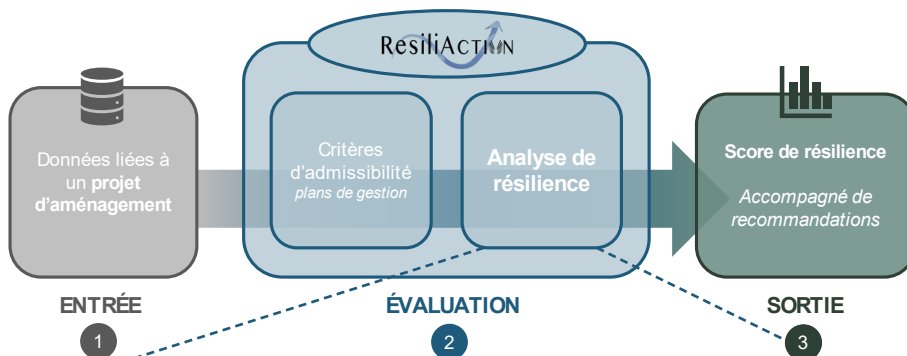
ResiliAction

Données liées à un projet d'aménagement

Critères d'admissibilité
plans de gestion

Analyse de résilience

Score de résilience

Accompagné de recommandations

ENTRÉE
1

ÉVALUATION
2

SORTIE
3